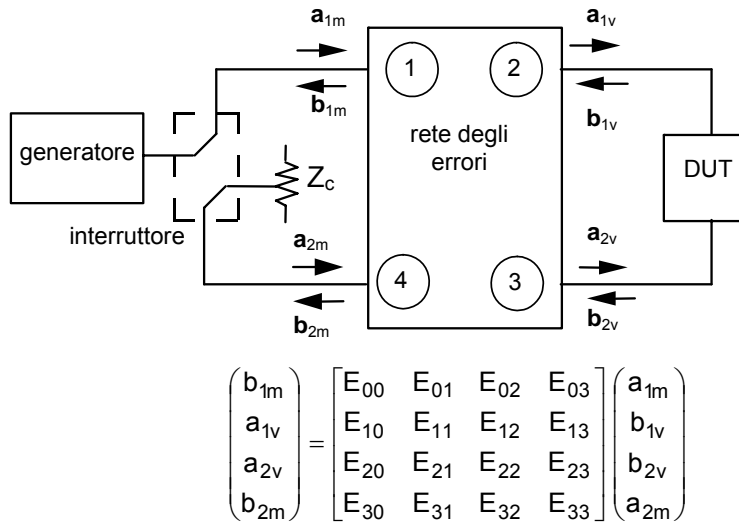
$\mathbf{a}_{1m}$

$\mathbf{a}_{1v}$

1

2

$\mathbf{b}_{1m}$

$\mathbf{b}_{1v}$

generatore

rete degli errori

DUT

$Z_c$

interruttore

$\mathbf{a}_{2m}$

$\mathbf{a}_{2v}$

4

3

$\mathbf{b}_{2m}$

$\mathbf{b}_{2v}$

$$\begin{pmatrix} b_{1m} \\ a_{1v} \\ a_{2v} \\ b_{2m} \end{pmatrix} = \begin{bmatrix} E_{00} & E_{01} & E_{02} & E_{03} \\ E_{10} & E_{11} & E_{12} & E_{13} \\ E_{20} & E_{21} & E_{22} & E_{23} \\ E_{30} & E_{31} & E_{32} & E_{33} \end{bmatrix} \begin{pmatrix} a_{1m} \\ b_{1v} \\ b_{2v} \\ a_{2m} \end{pmatrix}$$